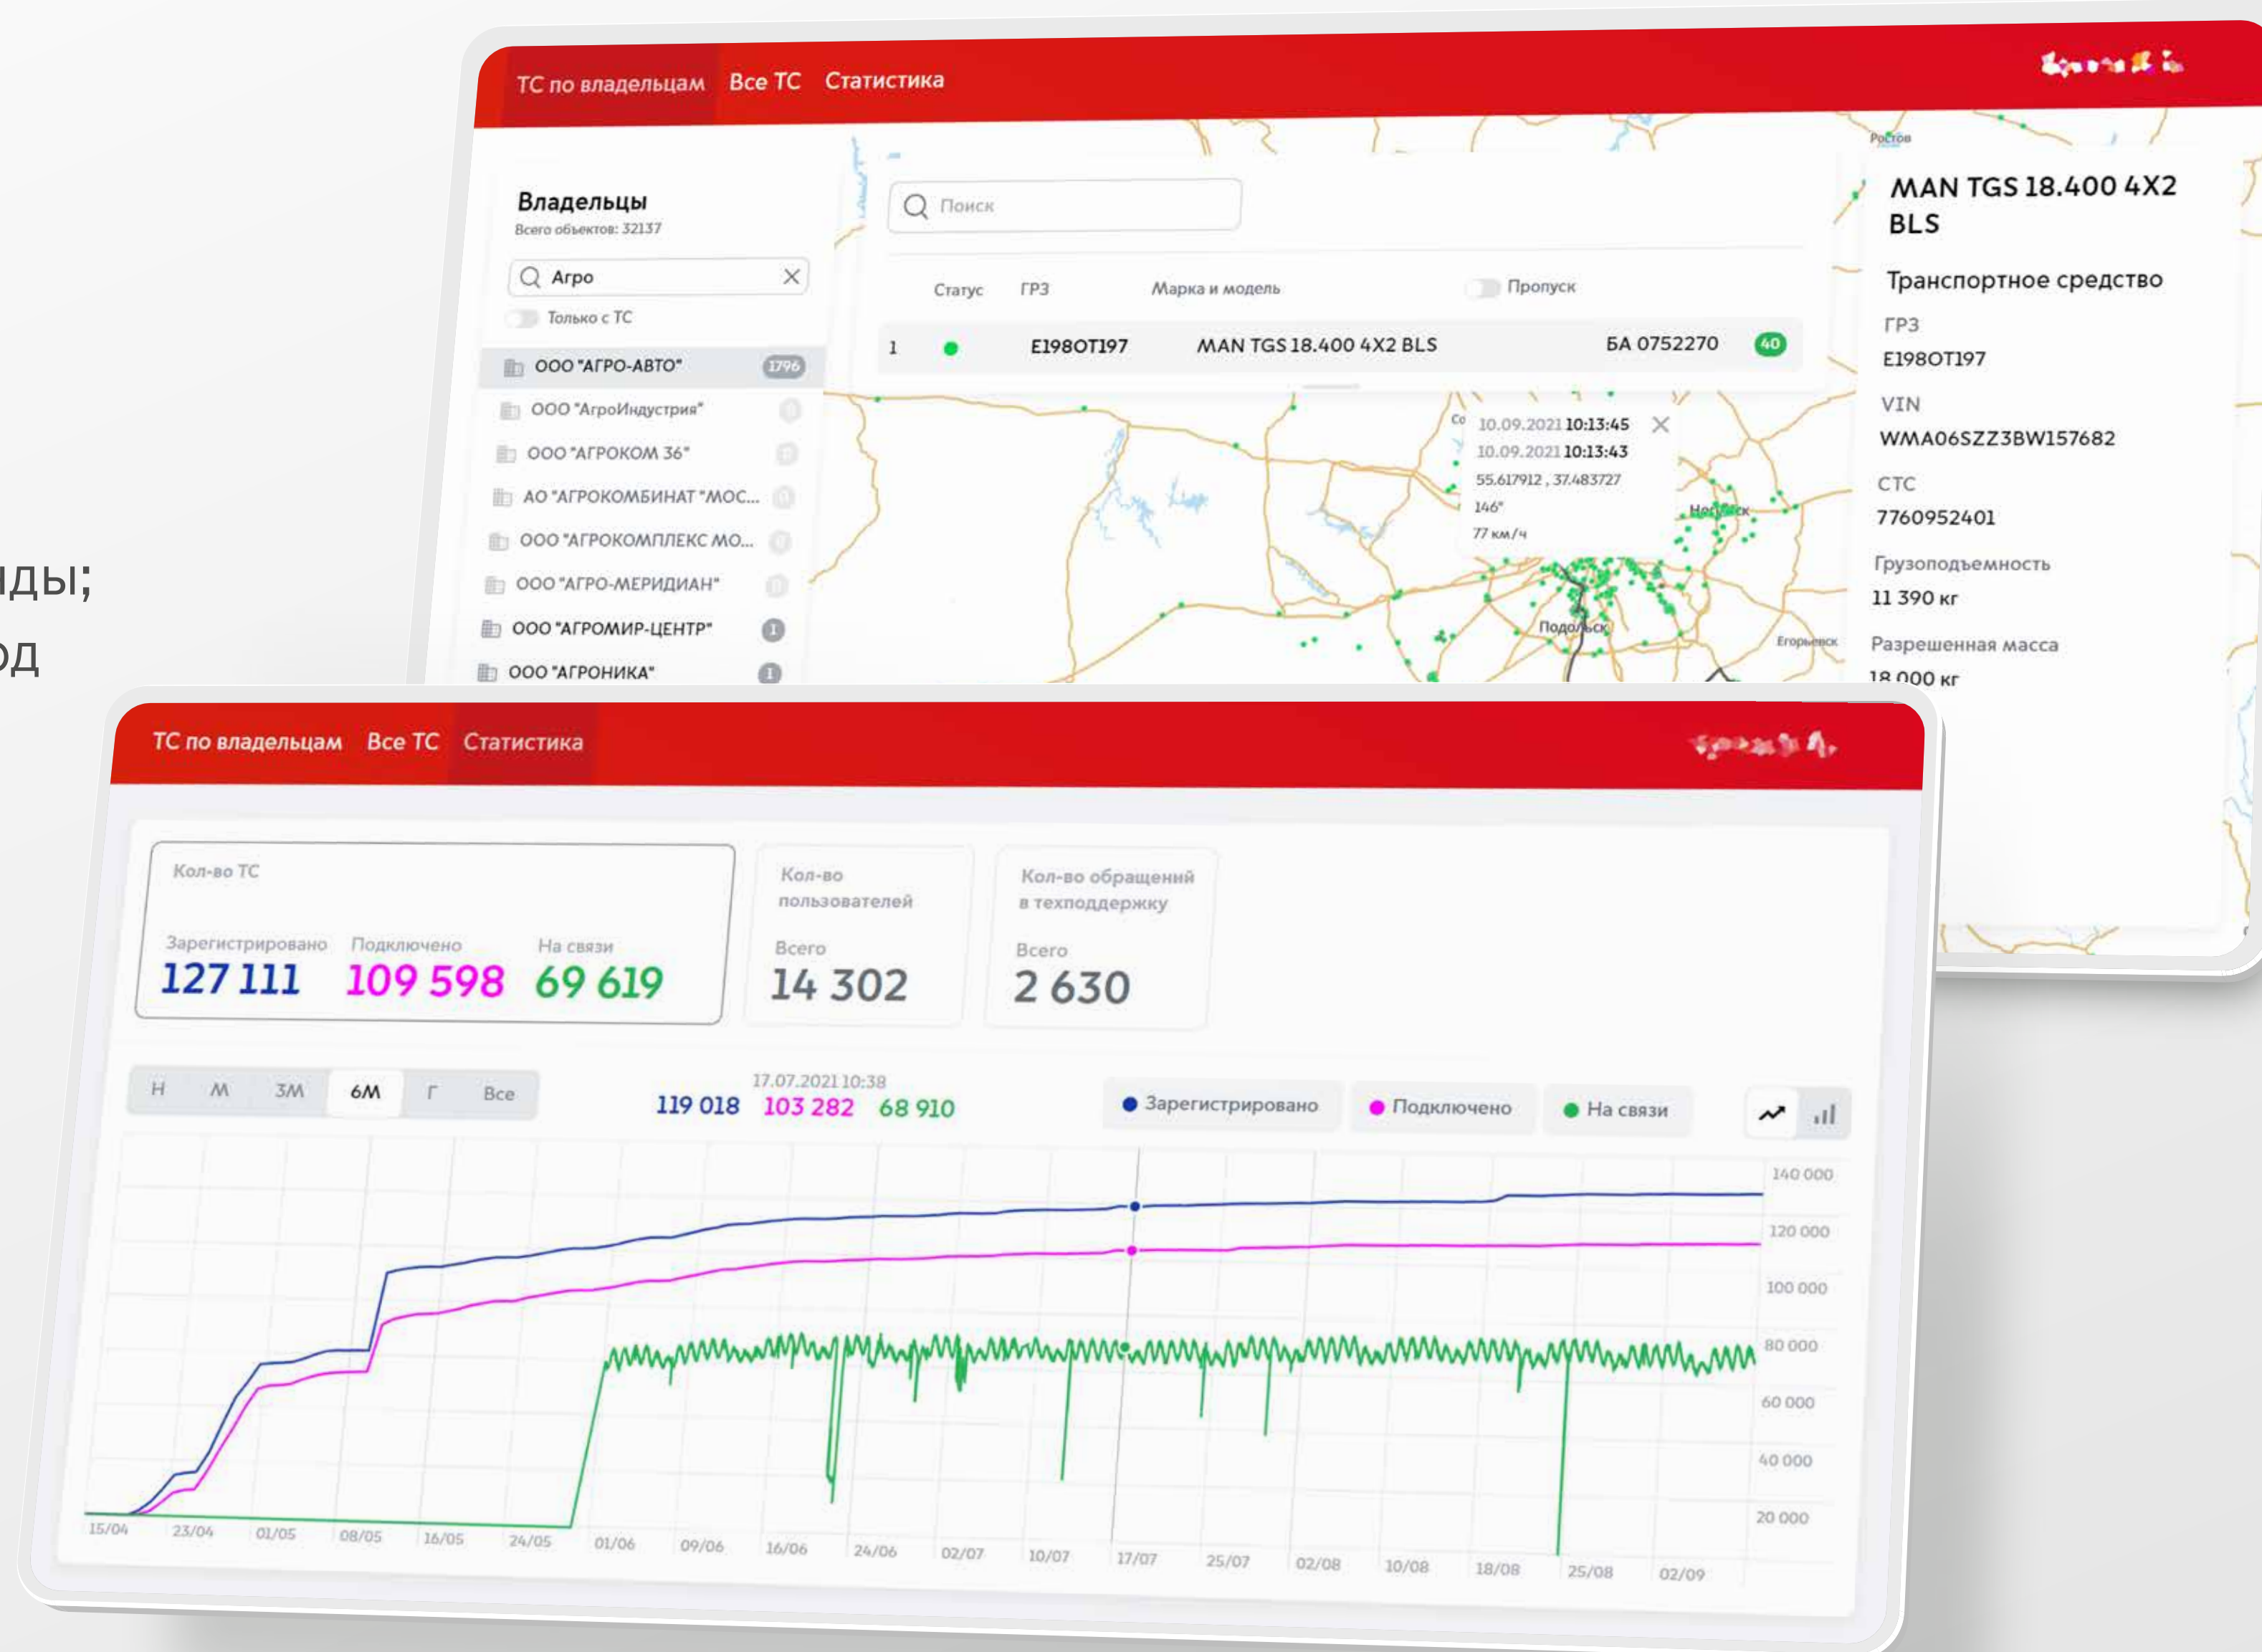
ды;
од

ТС по владельцам Все ТС Статистика

Владельцы
Всего объектов: 32137

Агро

Только с ТС

ООО "АГРО-АВТО" 1796
ООО "АгроИндустрия"
ООО "АГРОКОМ 36"
АО "АГРОКОМБИНАТ "МОС...
ООО "АГРОКОМПЛЕКС МО...
ООО "АГРО-МЕРИДИАН"
ООО "АГРОМИР-ЦЕНТР" 1
ООО "АГРОНИКА" 1

Поиск

| Статус | ГРЗ | Марка и модель | Пропуск | |
|---|---|---|---|---|
| 1 | Е198ОТ197 | MAN TGS 18.400 4X2 BLS | БА 0752270 | 40 |

10.09.2021 10:13:45
10.09.2021 10:13:43
55.617912 , 37.483727
146°
77 км/ч

Ростов
Ногинск
Подольск
Егорьевск

MAN TGS 18.400 4X2 BLS

Транспортное средство
ГРЗ
Е198ОТ197
VIN
WMA06SZZ3BW157682
СТС
7760952401
Грузоподъемность
11 390 кг
Разрешенная масса
18 000 кг

ТС по владельцам Все ТС Статистика

Кол-во ТС
Зарегистрировано 127 111
Подключено 109 598
На связи 69 619

Кол-во пользователей
Всего
14 302

Кол-во обращений в техподдержку
Всего
2 630

Н М 3М 6М Г Все

17.07.2021 10:38
119 018 103 282 68 910

Зарегистрировано Подключено На связи

140 000
120 000
100 000
80 000
60 000
40 000
20 000

15/04 23/04 01/05 08/05 16/05 24/05 01/06 09/06 16/06 24/06 02/07 10/07 17/07 25/07 02/08 10/08 18/08 25/08 02/09